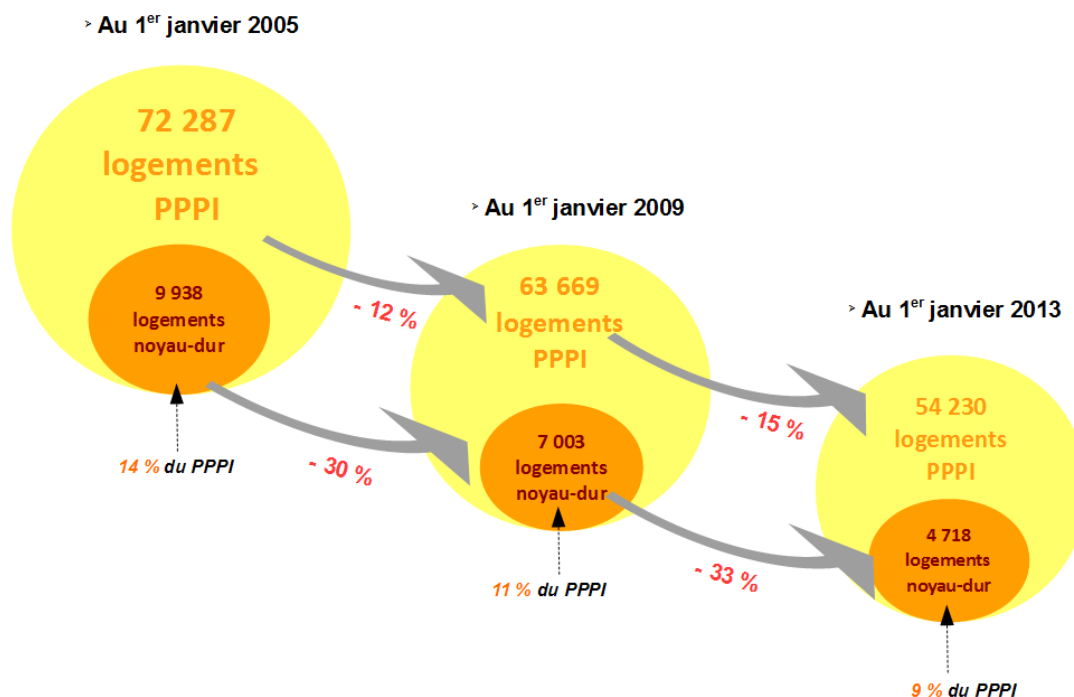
Au 1$^{er}$ janvier 2005

72 287 logements PPPI

9 938 logements noyau-dur

14 % du PPPI

- 12 %

- 30 %

Au 1$^{er}$ janvier 2009

63 669 logements PPPI

7 003 logements noyau-dur

11 % du PPPI

- 15 %

- 33 %

Au 1$^{er}$ janvier 2013

54 230 logements PPPI

4 718 logements noyau-dur

9 % du PPPI